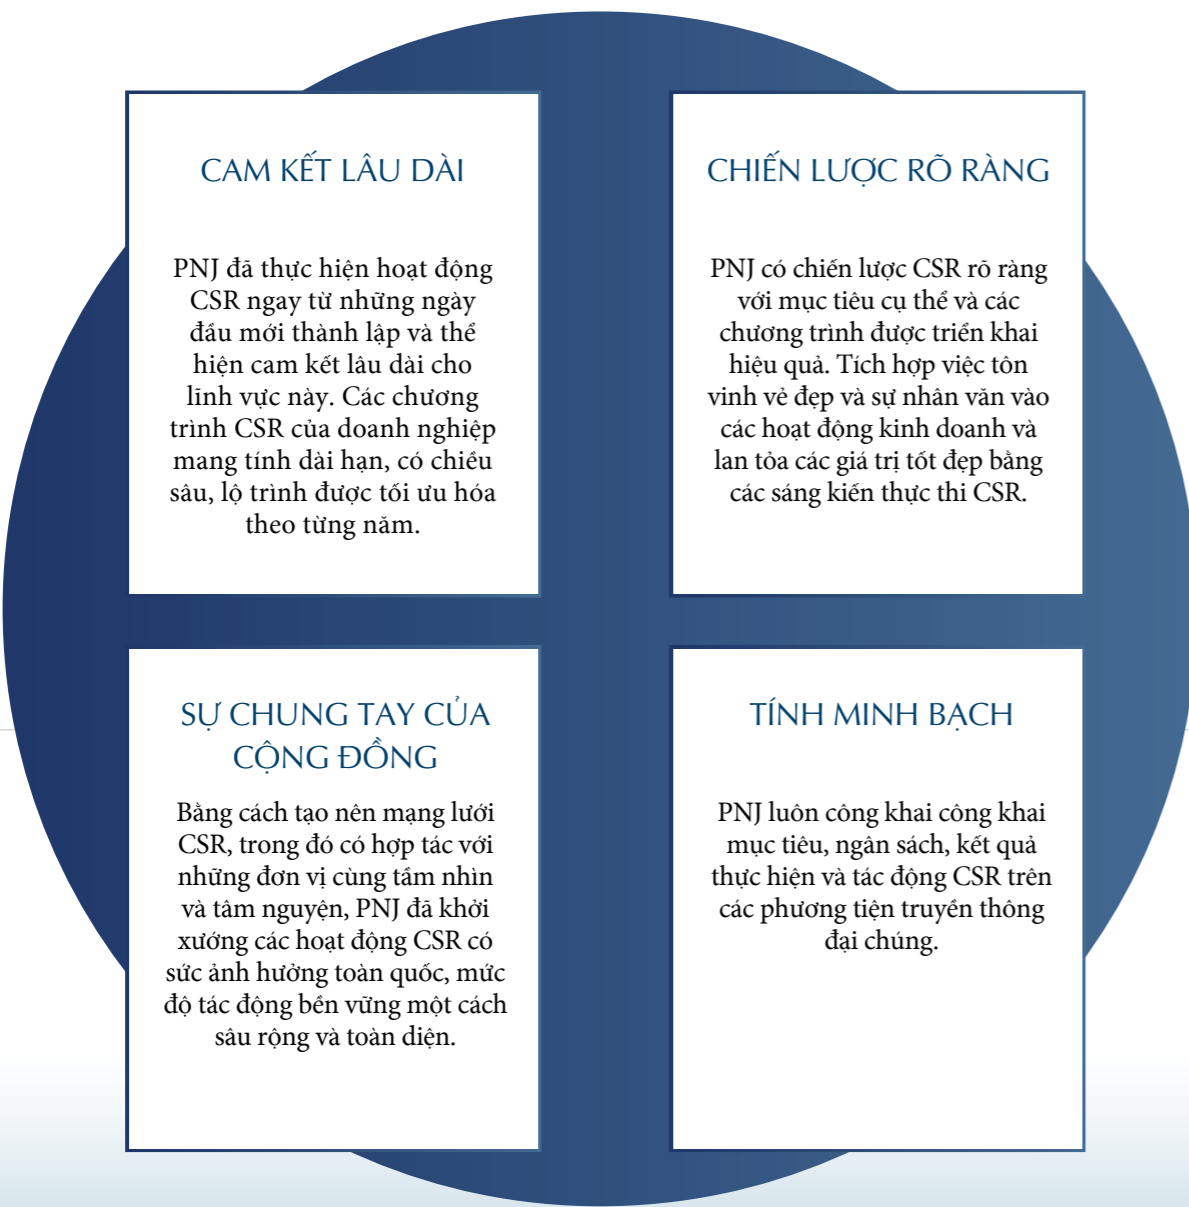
CAM KẾT LÂU DÀI

PNJ đã thực hiện hoạt động CSR ngay từ những ngày đầu mới thành lập và thể hiện cam kết lâu dài cho lĩnh vực này. Các chương trình CSR của doanh nghiệp mang tính dài hạn, có chiều sâu, lộ trình được tối ưu hóa theo từng năm.

CHIẾN LƯỢC RÕ RÀNG

PNJ có chiến lược CSR rõ ràng với mục tiêu cụ thể và các chương trình được triển khai hiệu quả. Tích hợp việc tôn vinh vẻ đẹp và sự nhân văn vào các hoạt động kinh doanh và lan tỏa các giá trị tốt đẹp bằng các sáng kiến thực thi CSR.

SỰ CHUNG TAY CỦA CỘNG ĐỒNG

Bằng cách tạo nên mạng lưới CSR, trong đó có hợp tác với những đơn vị cùng tầm nhìn và tâm nguyện, PNJ đã khởi xướng các hoạt động CSR có sức ảnh hưởng toàn quốc, mức độ tác động bền vững một cách sâu rộng và toàn diện.

TÍNH MINH BẠCH

PNJ luôn công khai công khai mục tiêu, ngân sách, kết quả thực hiện và tác động CSR trên các phương tiện truyền thông đại chúng.